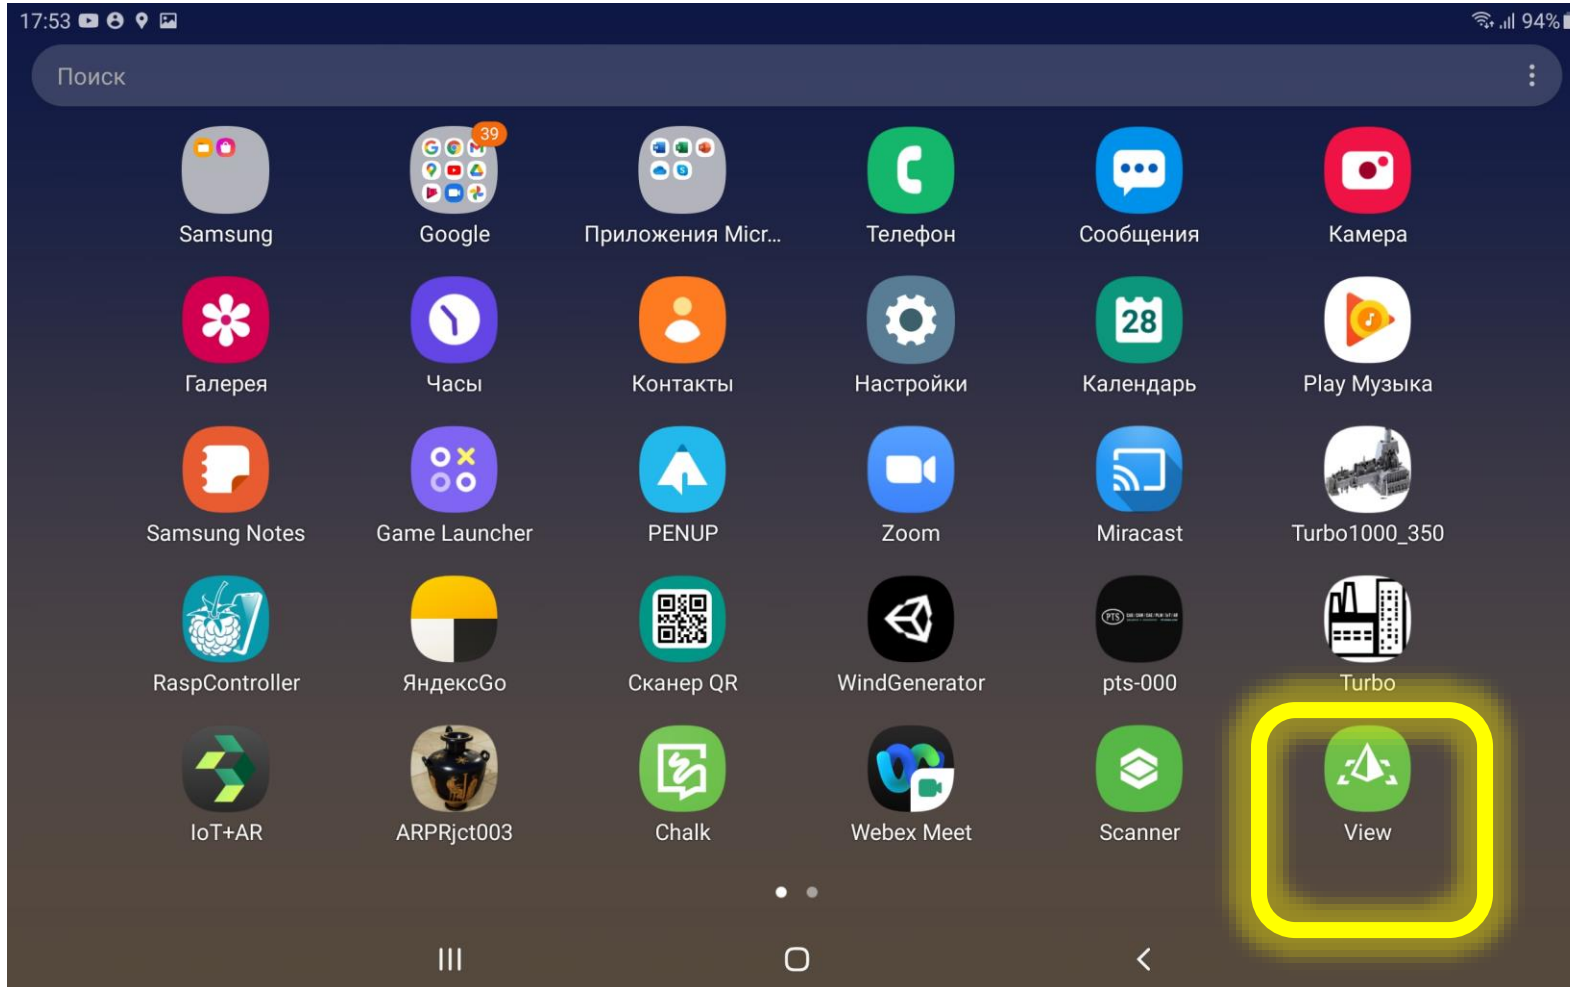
17:53

94%

Поиск

Samsung
39
Google
Приложения Micr...
Телефон
Сообщения
Камера

Галерея
Часы
Контакты
Настройки
28
Календарь
Play Музыка

Samsung Notes
Game Launcher
PENUP
Zoom
Miracast
Turbo1000_350

RaspController
ЯндексGo
Сканер QR
WindGenerator
pts-000
Turbo

IoT+AR
ARPRjct003
Chalk
Webex Meet
Scanner
View